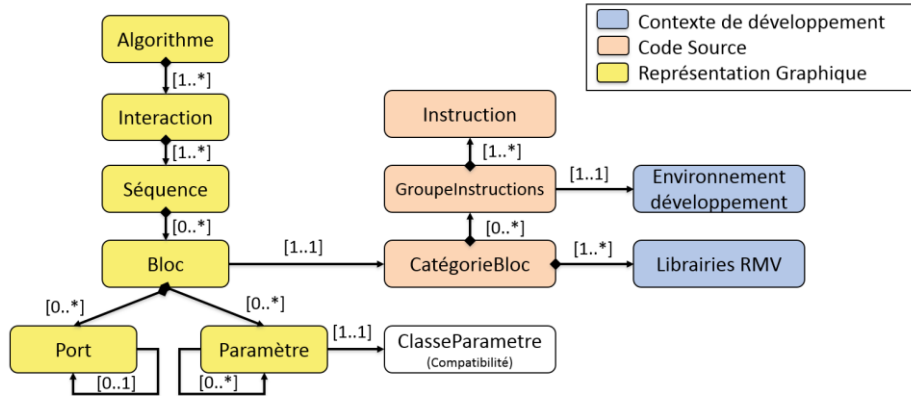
Contexte de développement
Code Source
Représentation Graphique

Algorithme
[1..*]
Interaction
[1..*]
Séquence
[0..*]
Bloc
[1..1]
[0..*]
[0..*]
Port
[0..1]
Paramètre
[0..*]
[1..1]
ClasseParametre
(Compatibilité)

Instruction
[1..*]
GroupeInstructions
[1..1]
Environnement développement
[0..*]
CatégorieBloc
[1..*]
Librairies RMV